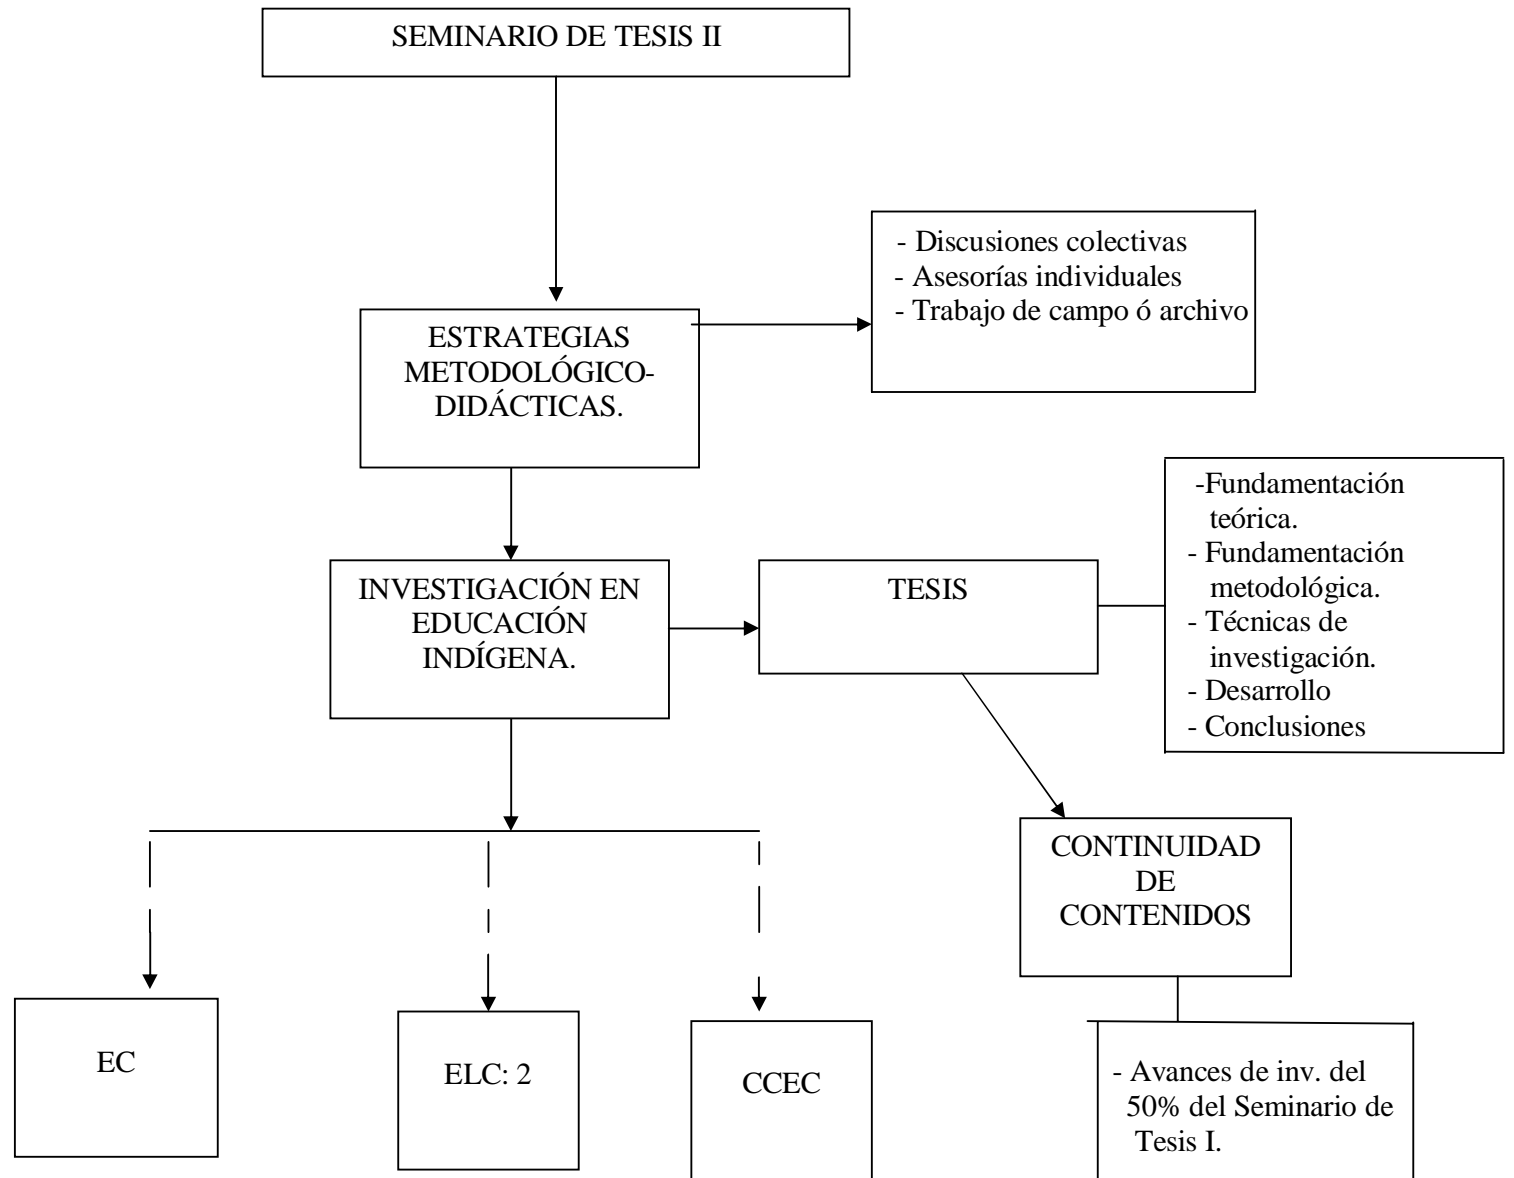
SEMINARIO DE TESIS II

ESTRATEGIAS METODOLÓGICO-DIDÁCTICAS.

- Discusiones colectivas
- Asesorías individuales
- Trabajo de campo ó archivo

INVESTIGACIÓN EN EDUCACIÓN INDÍGENA.

TESIS

-Fundamentación teórica.
- Fundamentación metodológica.
- Técnicas de investigación.
- Desarrollo
- Conclusiones

CONTINUIDAD DE CONTENIDOS

EC

ELC: 2

CCEC

- Avances de inv. del 50% del Seminario de Tesis I.